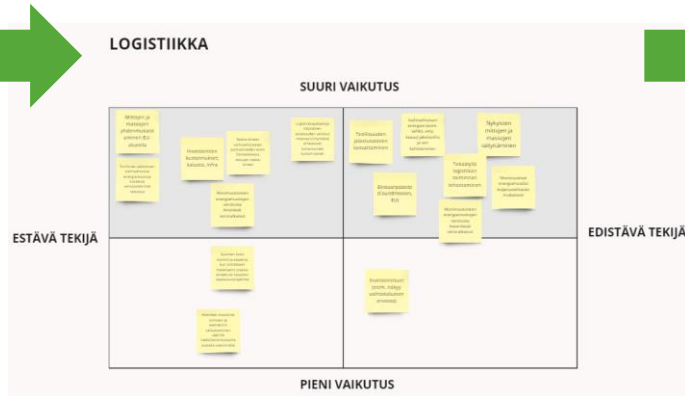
LOGISTIIKKA

SUURI VAIKUTUS

ESTÄVÄ TEKIJÄ

EDISTÄVÄ TEKIJÄ

PIENI VAIKUTUS

Mittojen ja massojen yhdenmukaistaminen EU-alueella

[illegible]

Investointien kustannukset, kaluste, infra

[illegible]

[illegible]

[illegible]

Teollisuuden päästövaatimusten tiukentaminen

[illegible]

Nykyisten mittojen ja massojen säilyttäminen

Biokaasupäästöt (lisävähennys), EU:

Tehostetut logistiikan toiminnan tehostaminen

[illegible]

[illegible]

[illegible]

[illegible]

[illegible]

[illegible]